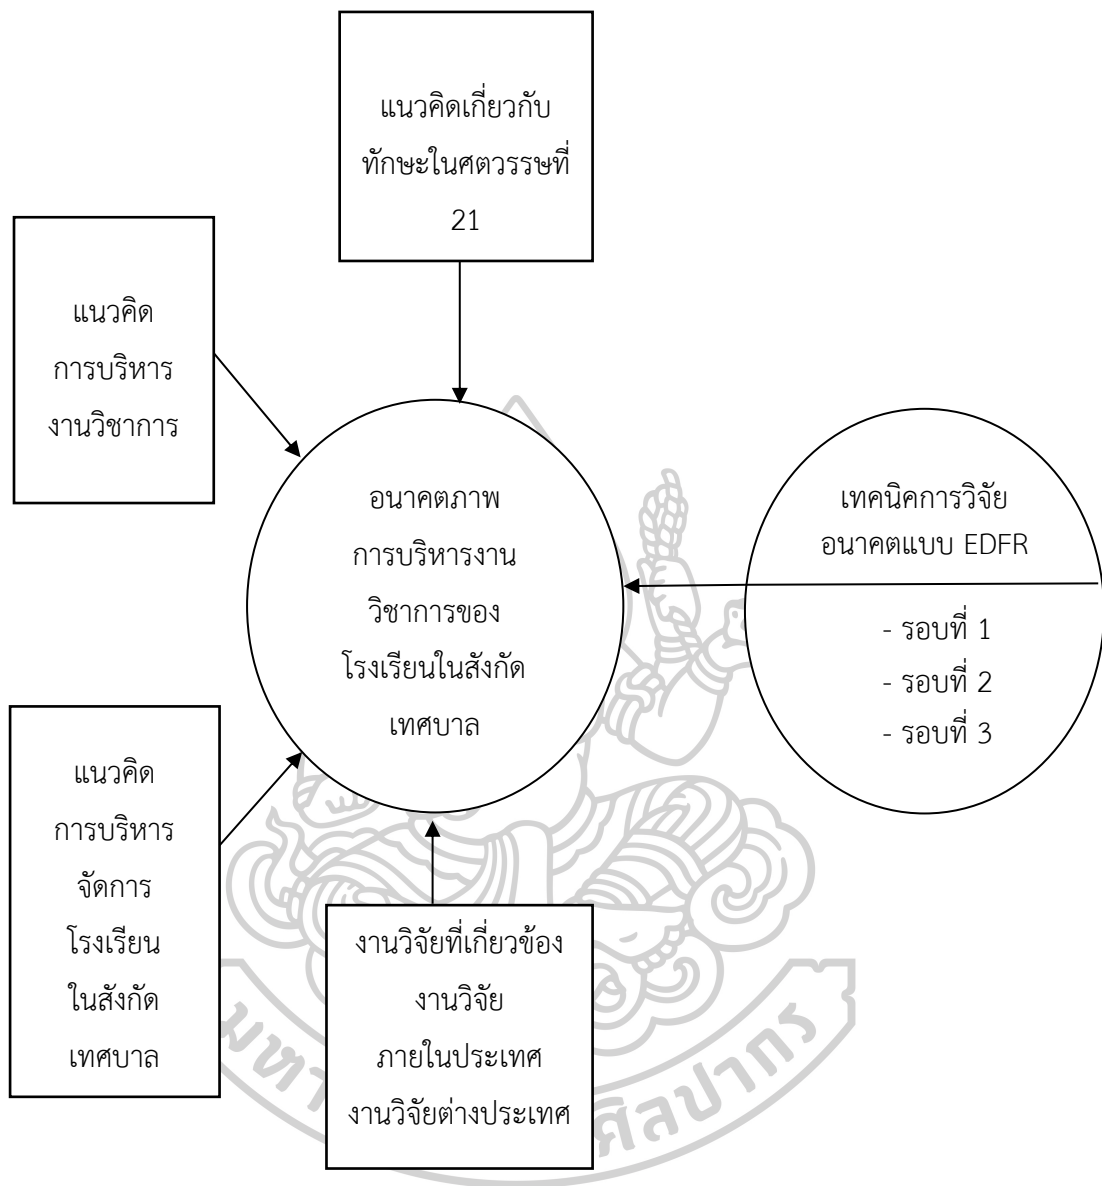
แนวคิดเกี่ยวกับ ทักษะในศตวรรษที่ 21

แนวคิด การบริหาร งานวิชาการ

อนาคตภาพ การบริหารงาน วิชาการของ โรงเรียนในสังกัด เทศบาล

เทคนิคการวิจัย อนาคตแบบ EDFR

- รอบที่ 1
- รอบที่ 2
- รอบที่ 3

แนวคิด การบริหาร จัดการ โรงเรียน ในสังกัด เทศบาล

งานวิจัยที่เกี่ยวข้อง งานวิจัย ภายในประเทศ งานวิจัยต่างประเทศ

มหาวิทยาลัยศิลปากร